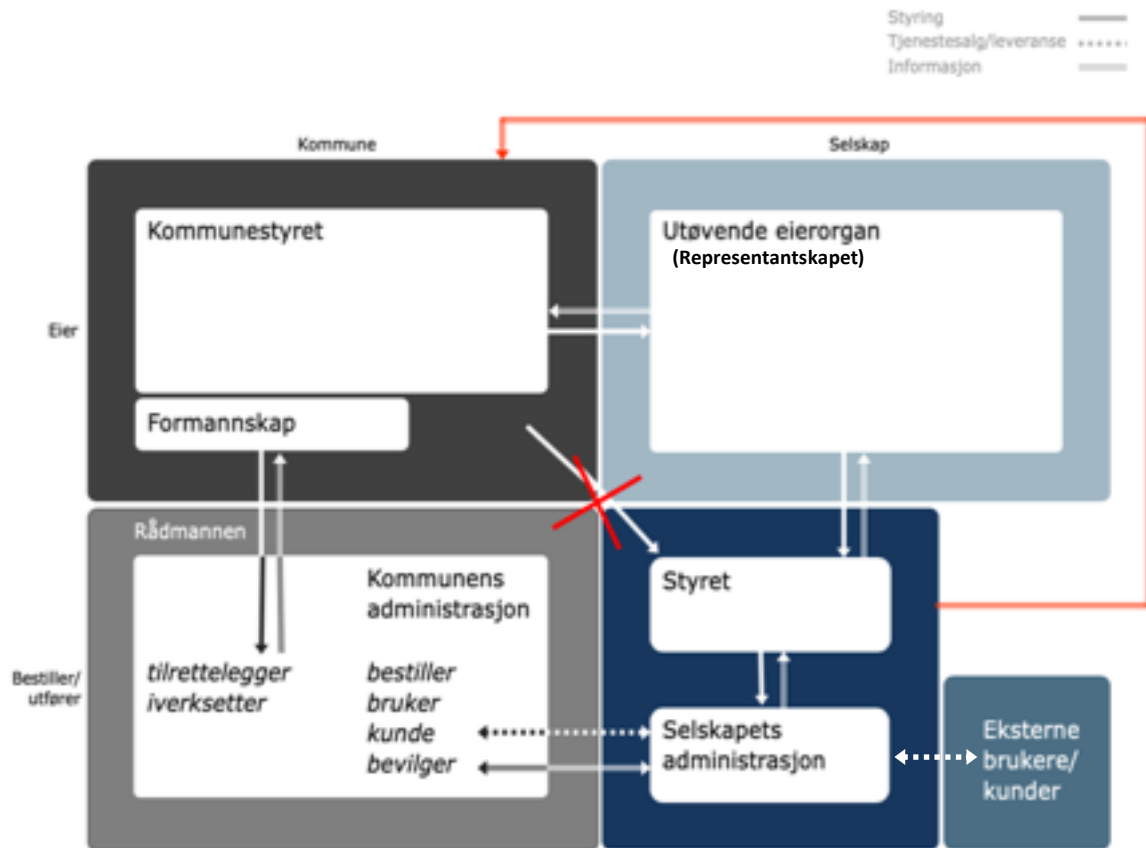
Styring
Tjenestesalg/leveranse
Informasjon

Kommune

Selskap

Kommunestyret

Utøvende eierorgan
(Representantskapet)

Eier

Formannskap

Rådmannen

Kommunens administrasjon

Styret

Bestiller/ utfører

tilrettelegger
iverksetter

bestiller
bruker
kunde
bevilger

Selskapets administrasjon

Eksterne brukere/ kunder